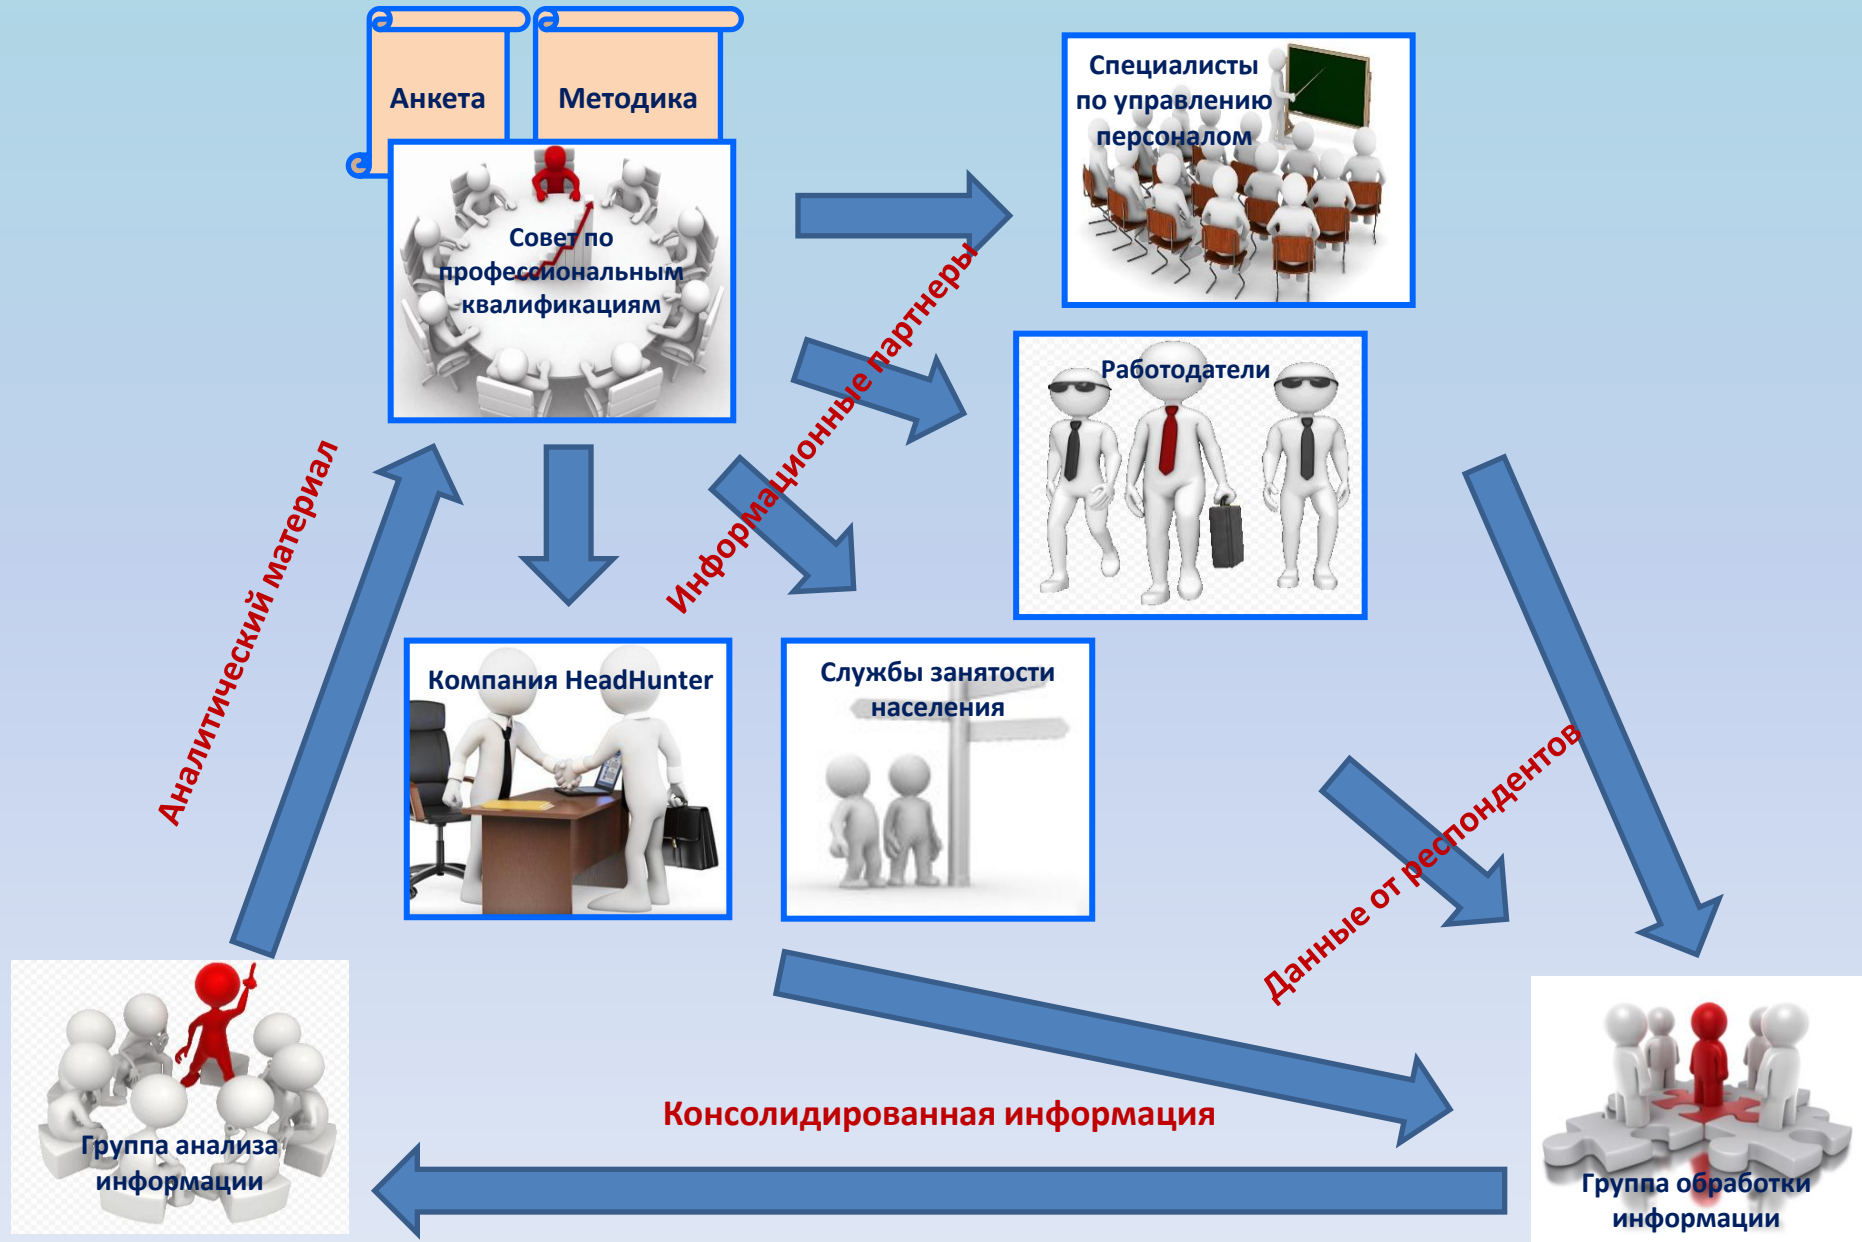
Анкета

Методика

Совет по профессиональным квалификациям

Специалисты по управлению персоналом

Информационные партнеры

Работодатели

Аналитический материал

Компания HeadHunter

Службы занятости населения

Данные от респондентов

Консолидированная информация

Группа анализа информации

Группа обработки информации